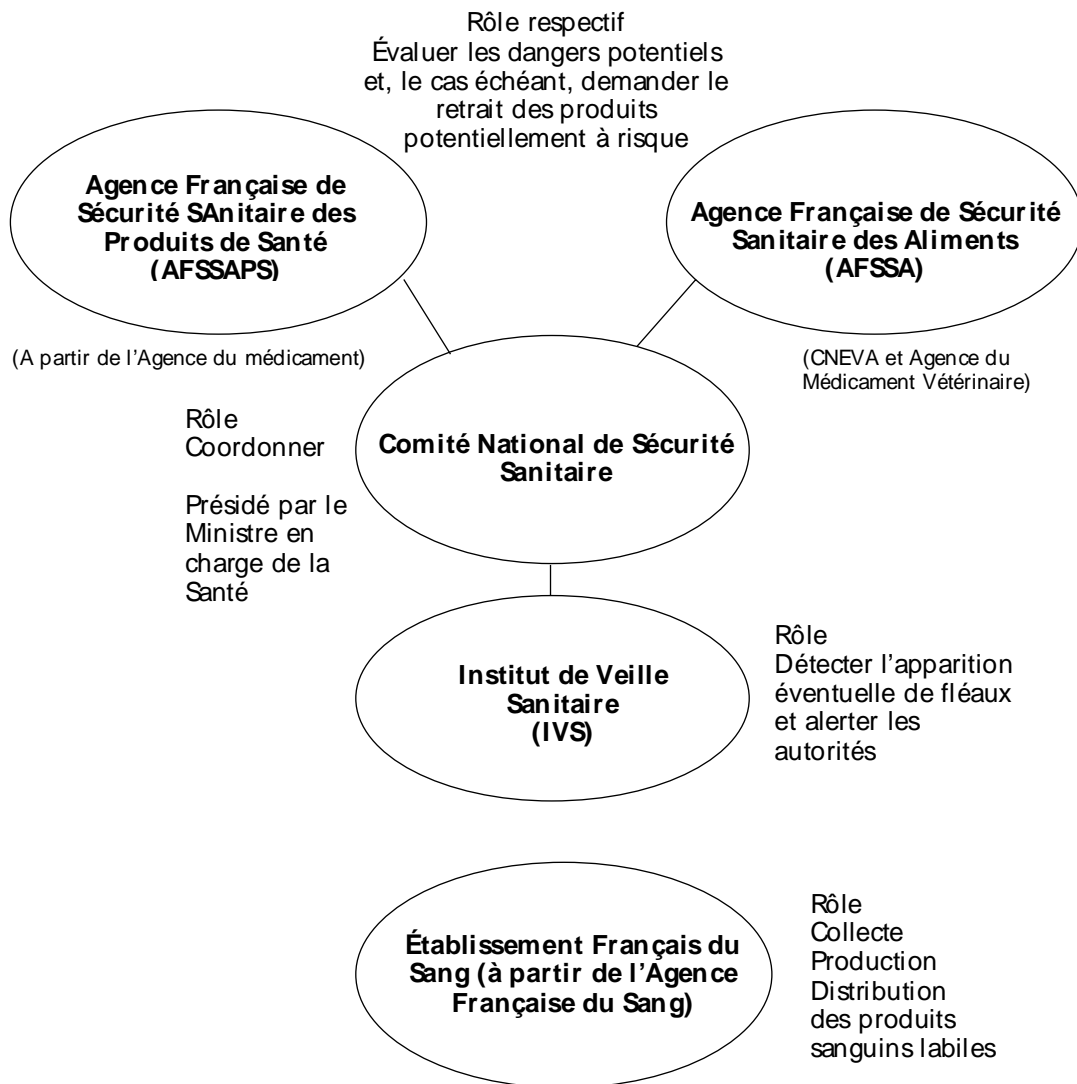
Rôle respectif
Évaluer les dangers potentiels et, le cas échéant, demander le retrait des produits potentiellement à risque

Agence Française de Sécurité SAnitaire des Produits de Santé (AFSSAPS)

(A partir de l'Agence du médicament)

Agence Française de Sécurité Sanitaire des Aliments (AFSSA)

(CNEVA et Agence du Médicament Vétérinaire)

Rôle
Coordonner

Présidé par le Ministre en charge de la Santé

Comité National de Sécurité Sanitaire

Institut de Veille Sanitaire (IVS)

Rôle
Détecter l'apparition éventuelle de fléaux et alerter les autorités

Établissement Français du Sang (à partir de l'Agence Française du Sang)

Rôle
Collecte
Production
Distribution des produits sanguins labiles